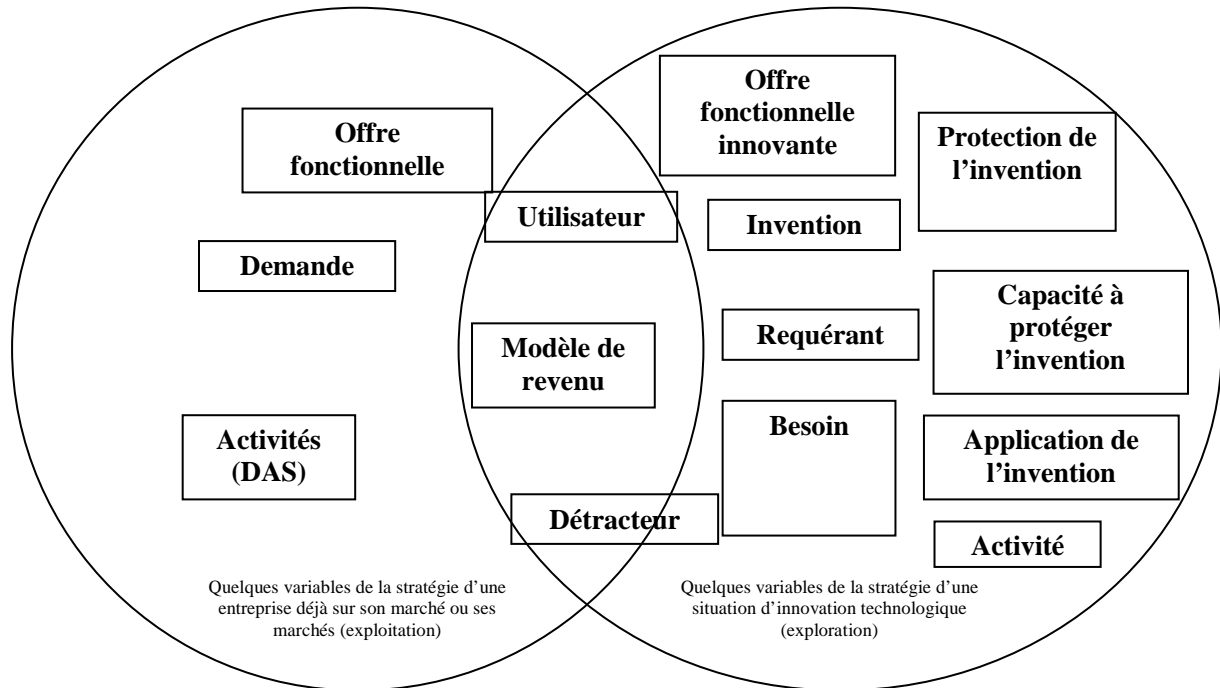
Offre fonctionnelle

Demande

Activités (DAS)

Utilisateur

Modèle de revenu

Détracteur

Offre fonctionnelle innovante

Protection de l'invention

Invention

Capacité à protéger l'invention

Requérant

Besoin

Application de l'invention

Activité

Quelques variables de la stratégie d'une entreprise déjà sur son marché ou ses marchés (exploitation)

Quelques variables de la stratégie d'une situation d'innovation technologique (exploration)